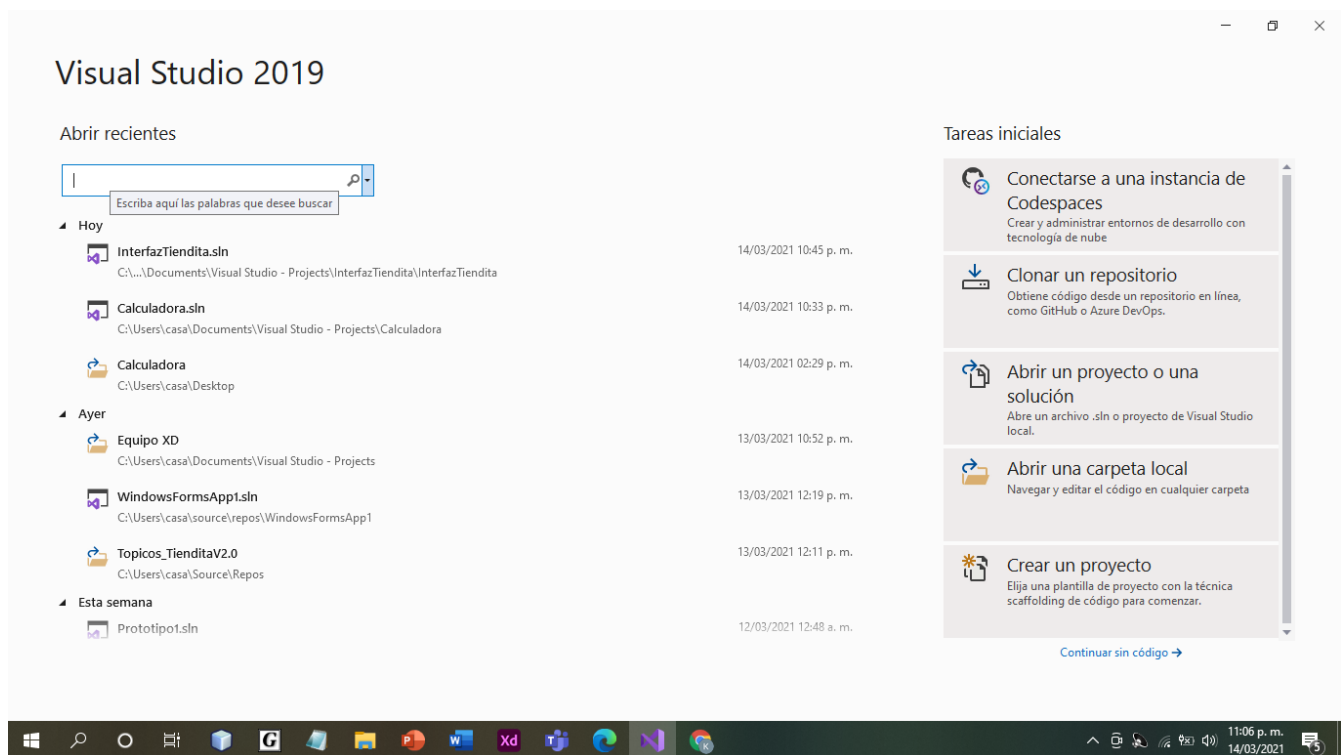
Visual Studio 2019

Abrir recientes

Escriba aquí las palabras que desee buscar

Hoy

InterfazTiendita.sln
C:\...\Documents\Visual Studio - Projects\InterfazTiendita\InterfazTiendita
14/03/2021 10:45 p. m.

Calculadora.sln
C:\Users\casa\Documents\Visual Studio - Projects\Calculadora
14/03/2021 10:33 p. m.

Calculadora
C:\Users\casa\Desktop
14/03/2021 02:29 p. m.

Ayer

Equipo XD
C:\Users\casa\Documents\Visual Studio - Projects
13/03/2021 10:52 p. m.

WindowsFormsApp1.sln
C:\Users\casa\source\repos\WindowsFormsApp1
13/03/2021 12:19 p. m.

Topicos_TienditaV2.0
C:\Users\casa\Source\Repos
13/03/2021 12:11 p. m.

Esta semana

Prototipo1.sln
12/03/2021 12:48 a. m.

Tareas iniciales

Conectarse a una instancia de Codespaces
Crear y administrar entornos de desarrollo con tecnología de nube

Clonar un repositorio
Obtiene código desde un repositorio en línea, como GitHub o Azure DevOps.

Abrir un proyecto o una solución
Abre un archivo .sln o proyecto de Visual Studio local.

Abrir una carpeta local
Navegar y editar el código en cualquier carpeta

Crear un proyecto
Elija una plantilla de proyecto con la técnica scaffolding de código para comenzar.

Continuar sin código →

11:06 p. m.
14/03/2021
5